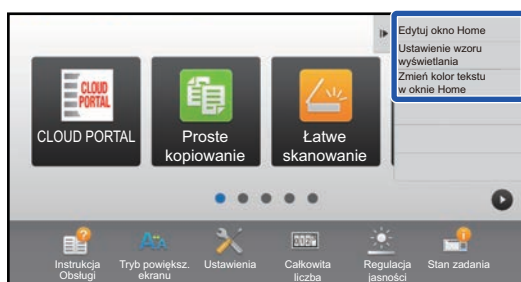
Edytuj okno Home
Ustawienie wzoru wyświetlania
Zmień kolor tekstu w oknie Home

CLOUD PORTAL

CLOUD PORTAL

Proste kopiowanie

Łatwe skanowanie

Instrukcja Obsługi

Tryb powiększ. ekranu

Ustawienia

Całkowita liczba

Regulacja jasności

Stan zadania